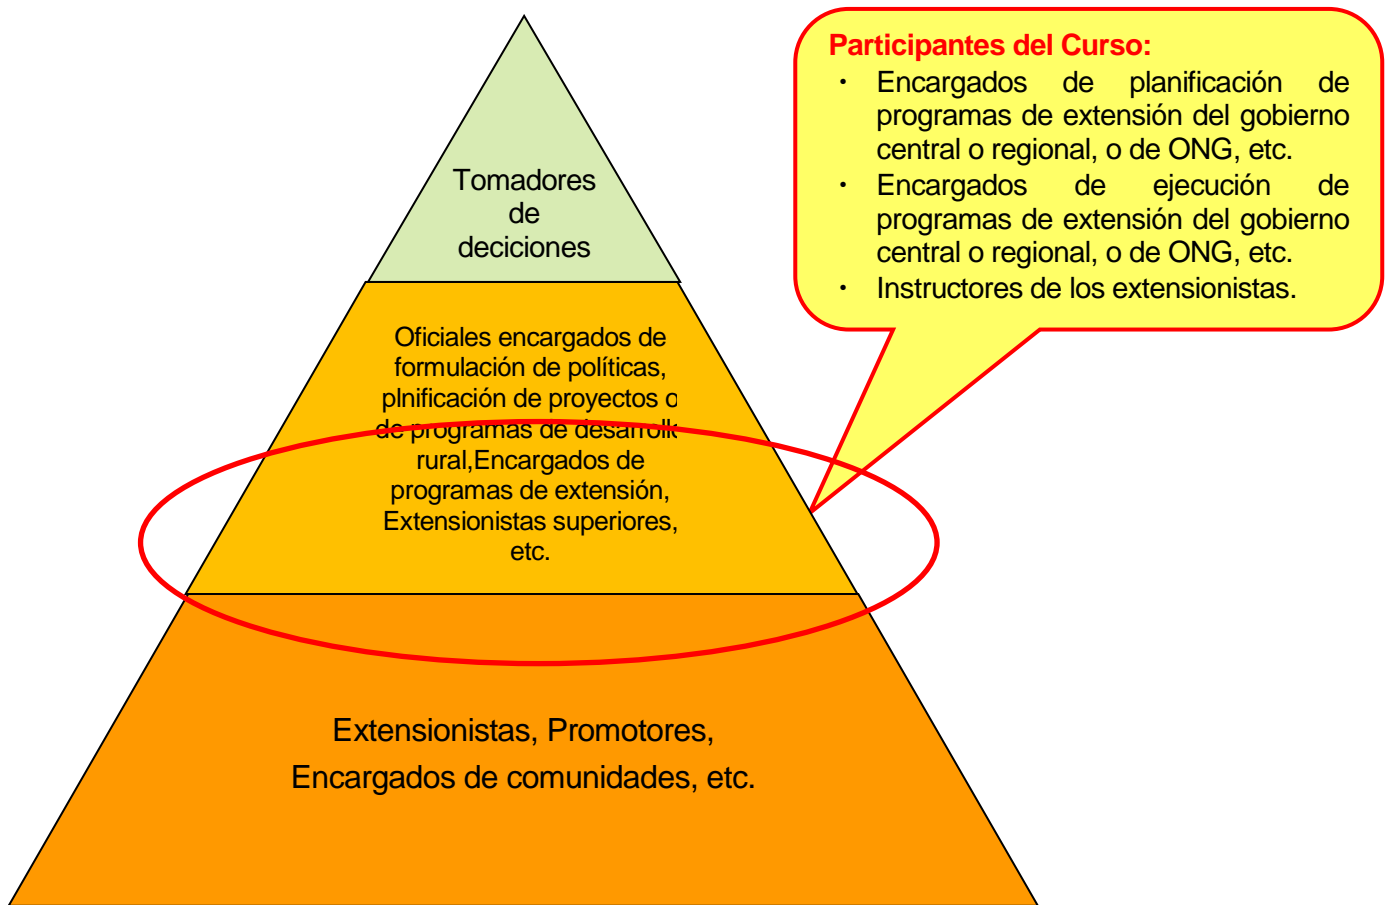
Tomadores de deciciones

Oficiales encargados de formulación de políticas, plnificación de proyectos o de programas de desarrollo rural,Encargados de programas de extensión, Extensionistas superiores, etc.

Extensionistas, Promotores, Encargados de comunidades, etc.

Participantes del Curso:
・ Encargados de planificación de programas de extensión del gobierno central o regional, o de ONG, etc.
・ Encargados de ejecución de programas de extensión del gobierno central o regional, o de ONG, etc.
・ Instructores de los extensionistas.